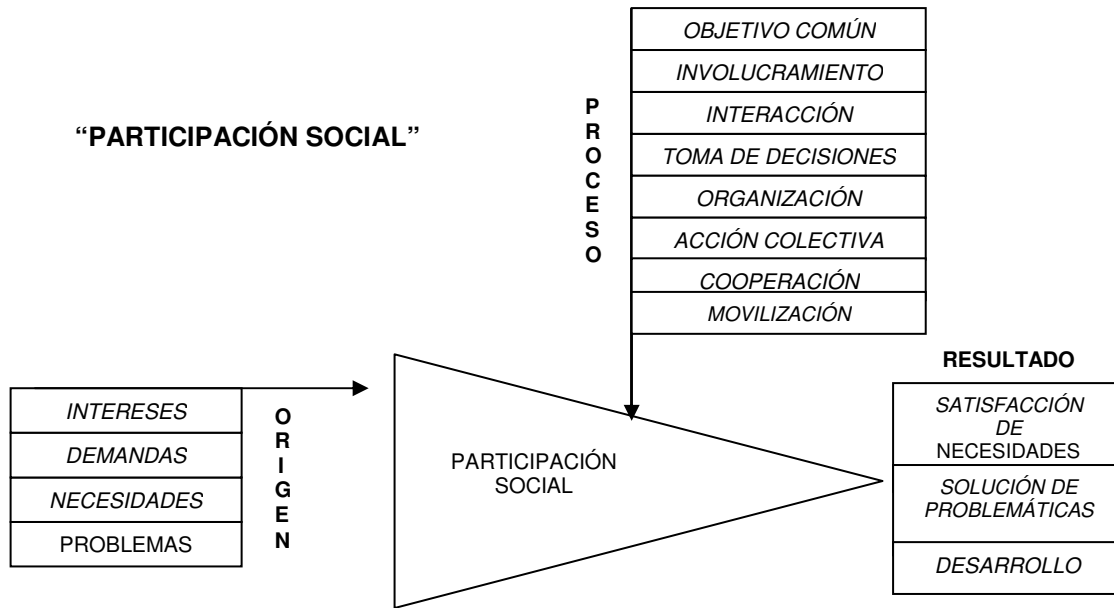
"PARTICIPACIÓN SOCIAL"

PROCESO

| |
|---|
| OBJETIVO COMÚN |
| INVOLUCRAMIENTO |
| INTERACCIÓN |
| TOMA DE DECISIONES |
| ORGANIZACIÓN |
| ACCIÓN COLECTIVA |
| COOPERACIÓN |
| MOVILIZACIÓN |

ORIGEN

| |
|---|
| INTERESES |
| DEMANDAS |
| NECESIDADES |
| PROBLEMAS |

PARTICIPACIÓN SOCIAL

RESULTADO

| |
|---|
| SATISFACCIÓN DE NECESIDADES |
| SOLUCIÓN DE PROBLEMÁTICAS |
| DESARROLLO |